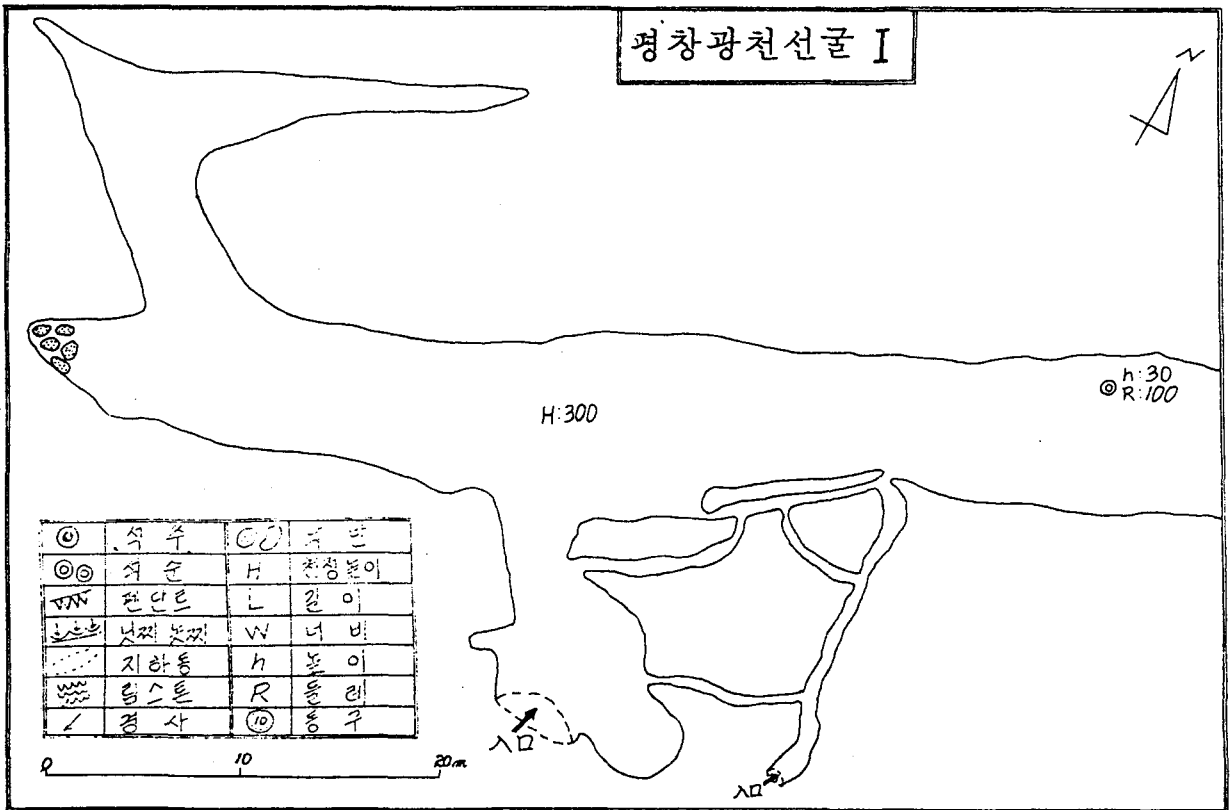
평창광천선굴 I

N

h:30
R:100

H:300

| ◎ | 석 수 | CO | 석 판 |
|---|---|---|---|
| ◎◎ | 석 순 | H | 천정높이 |
| | 편단트 | L | 길 이 |
| | 낙찌 놋찌 | W | 너 비 |
| | 지하통 | h | 높 이 |
| | 림스톤 | R | 둘 레 |
| | 경 사 | ⑩ | 통 구 |

0 10 20m

入口

入口